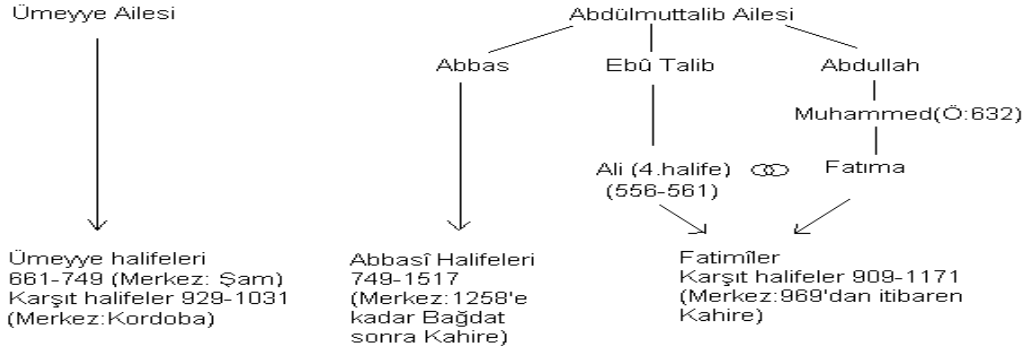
Ümeyye Ailesi

Abdülmuttalib Ailesi

Abbas

Ebû Talib

Abdullah

Muhammed(Ö:632)

Ali (4.halife) (556-561)

Fatıma

Ümeyye halifeleri 661-749 (Merkez: Şam) Karşıt halifeler 929-1031 (Merkez:Kordoba)

Abbasî Halifeleri 749-1517 (Merkez:1258'e kadar Bağdat sonra Kahire)

Fatimîler Karşıt halifeler 909-1171 (Merkez:969'dan itibaren Kahire)